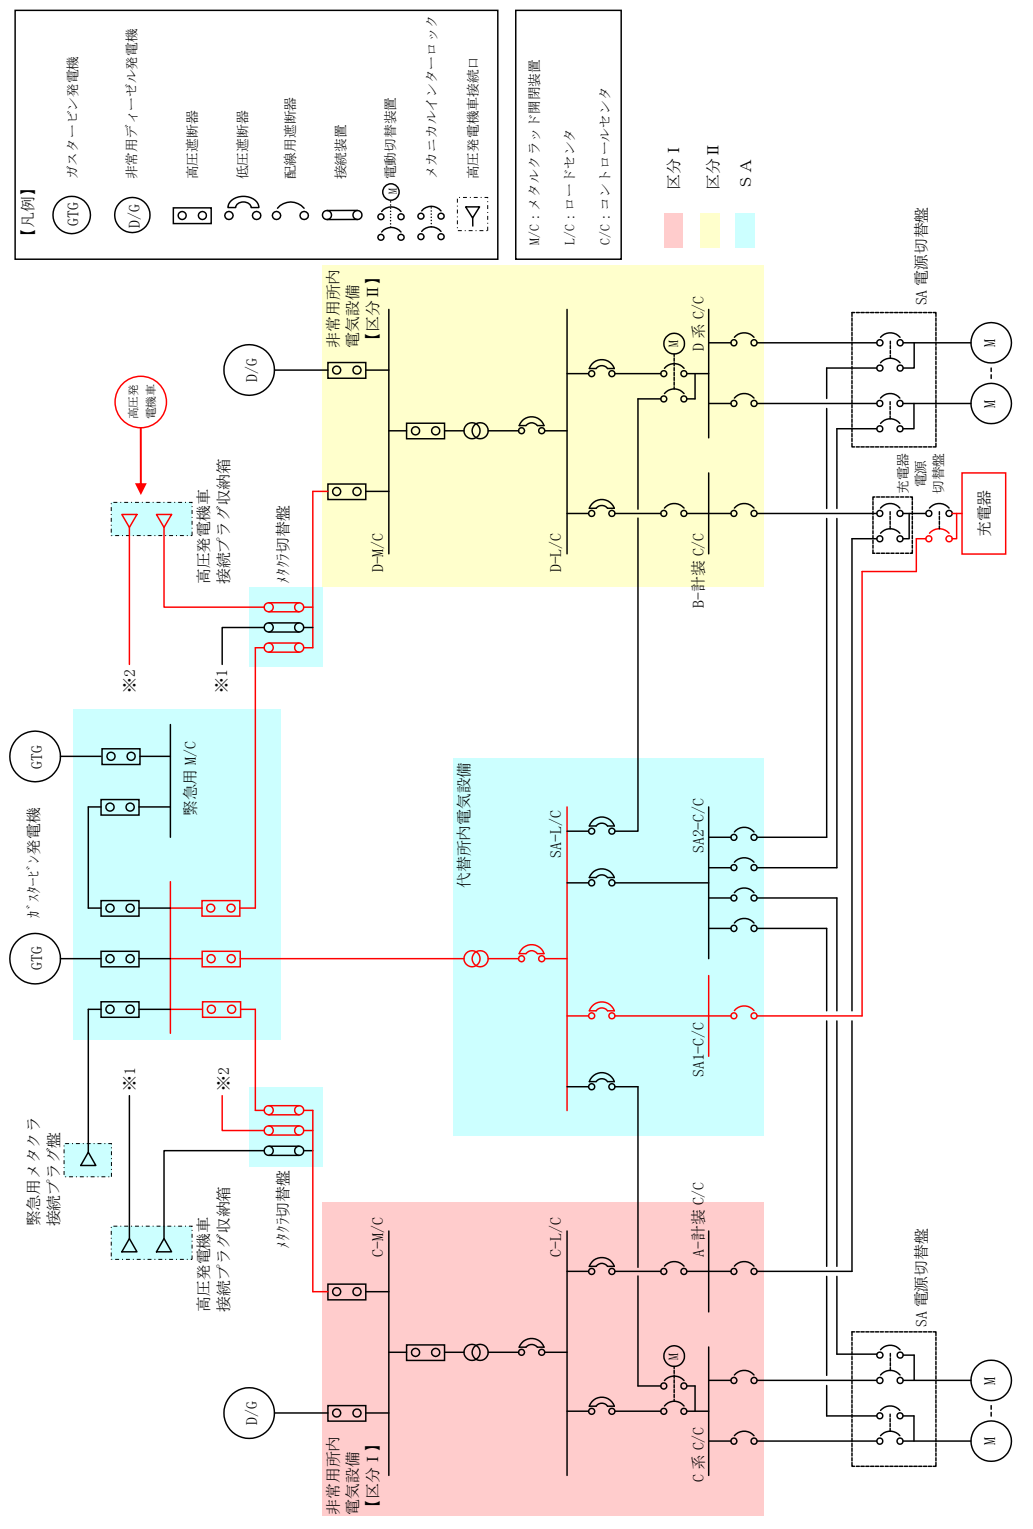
【凡例】
GTG ガスタービン発電機
D/G 非常用ディーゼル発電機
高圧遮断器
低圧遮断器
配線用遮断器
接続装置
M 電動切替装置
メカニカルインターロック
高圧発電機車接続口

M/C：メタルクラッド開閉装置
L/C：ロードセンタ
C/C：コントロールセンタ

区分Ⅰ
区分Ⅱ
SA

高圧発電機車
高圧発電機車接続プラグ収納箱
メタクラ切替盤
※2
※1
GTG
GTG
ガスタービン発電機
緊急用M/C
※1
※2
緊急用メタクラ接続プラグ盤
高圧発電機車接続プラグ収納箱
メタクラ切替盤

D/G
非常用所内電気設備【区分Ⅱ】
D-M/C
D-L/C
M
D系C/C
B-計装C/C
SA電源切替盤
M
M
充電器電源切替盤
充電器

代替所内電気設備
SA-L/C
SA2-C/C
SA1-C/C

D/G
非常用所内電気設備【区分Ⅰ】
C-M/C
C-L/C
A-計装C/C
M
C系C/C
SA電源切替盤
M
M